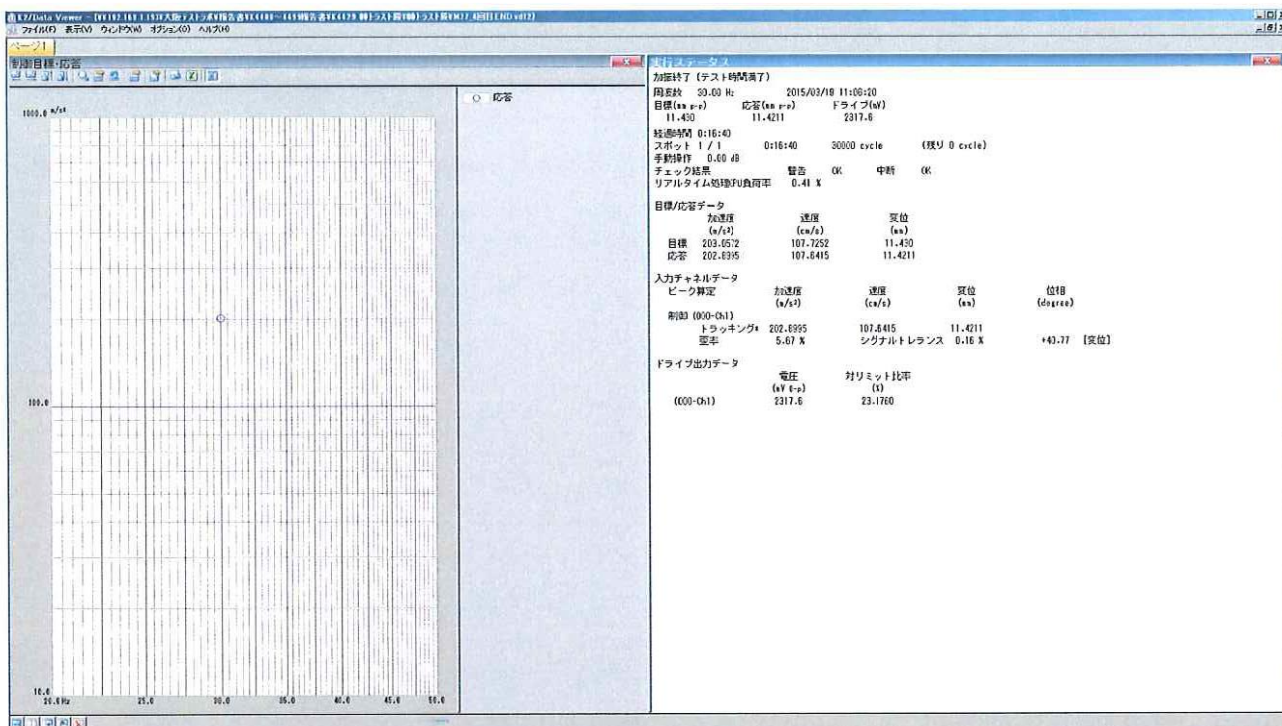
K2/Data Viewer - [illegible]
ファイル(F) 表示(V) ウィンドウ(W) オプション(O) ヘルプ(H)

ページ1

制御目標・応答

1000.0 m/s²

100.0

10.0
20.0 Hz 25.0 30.0 35.0 40.0 45.0 50.0

○ 応答

実行ステータス
加振終了 (テスト時間満了)
周波数 30.00 Hz 2015/03/18 11:08:20
目標(mm p-p) 応答(mm p-p) ドライブ(mV)
11.430 11.4211 2317.6
経過時間 0:16:40
スポット 1 / 1 0:16:40 30000 cycle (残り 0 cycle)
手動操作 0.00 dB
チェック結果 警告 OK 中断 OK
リアルタイム処理CPU負荷率 0.41 %

目標/応答データ

| | 加速度 (m/s²) | 速度 (cm/s) | 変位 (mm) |
|---|---|---|---|
| 目標 | 203.0572 | 107.7252 | 11.430 |
| 応答 | 202.8995 | 107.6415 | 11.4211 |

入力チャネルデータ
ピーク算定 加速度 (m/s²) 速度 (cm/s) 変位 (mm) 位相 (degree)
制御 (000-Ch1)
トラッキング* 202.8995 107.6415 11.4211
歪率 5.67 % シグナルトレランス 0.16 % +43.77 [変位]

ドライブ出力データ
電圧 (mV 0-p) 対リミット比率 (%)
(000-Ch1) 2317.6 23.1760